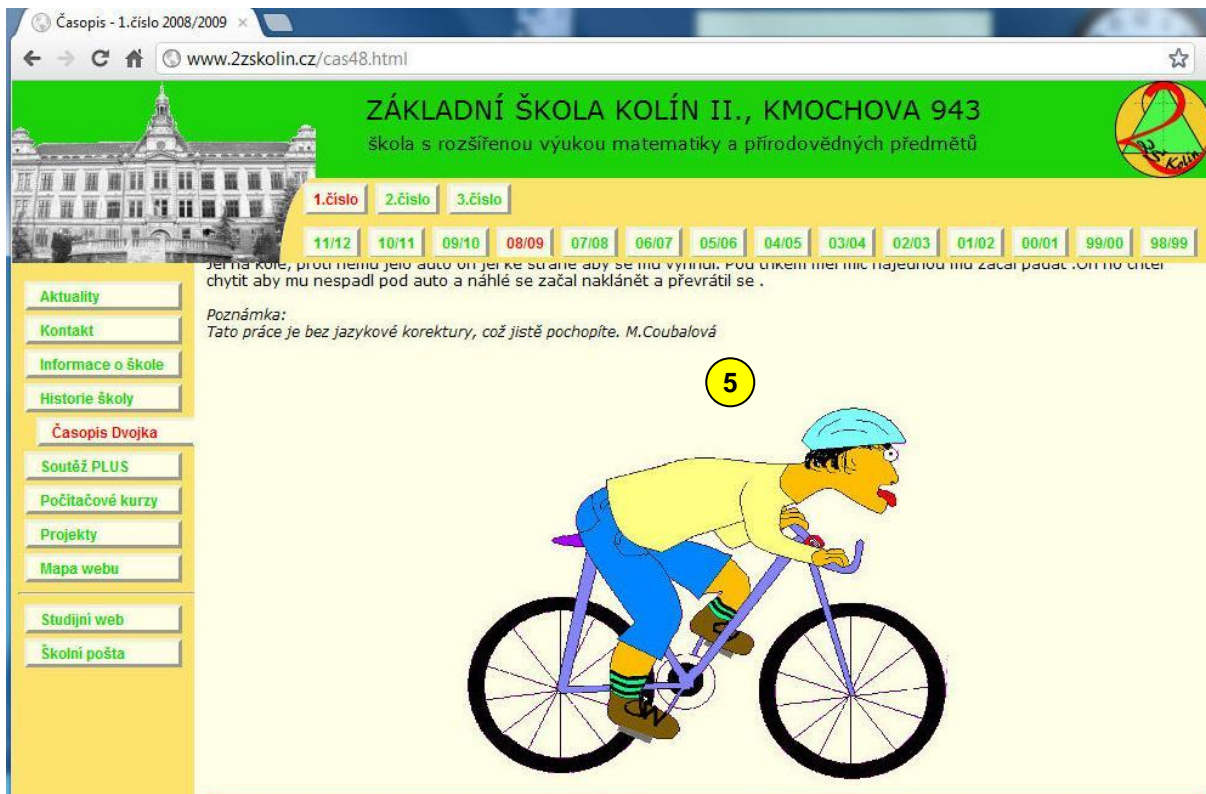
Časopis - 1.číslo 2008/2009 ×

www.2zskolin.cz/cas48.html

ZÁKLADNÍ ŠKOLA KOLÍN II., KMOCHOVA 943

škola s rozšířenou výukou matematiky a přírodovědných předmětů

2 ZŠ Kolín

1.číslo 2.číslo 3.číslo

11/12 10/11 09/10 08/09 07/08 06/07 05/06 04/05 03/04 02/03 01/02 00/01 99/00 98/99

Aktuality
Kontakt
Informace o škole
Historie školy
Časopis Dvojka
Soutěž PLUS
Počítačové kurzy
Projekty
Mapa webu
Studijní web
Školní pošta

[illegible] chytit aby mu nespadl pod auto a náhle se začal naklánět a převrátil se .

Poznámka:
Tato práce je bez jazykové korektury, což jistě pochopíte. M.Coubalová

5